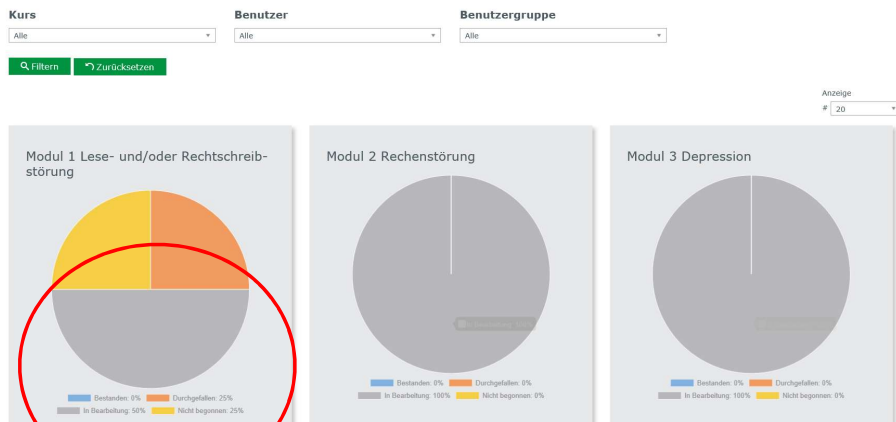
Kurs
Alle

Benutzer
Alle

Benutzergruppe
Alle

Filtern
Zurücksetzen

Anzeige
# 20

Modul 1 Lese- und/oder Rechtschreibstörung

Bestanden: 0%
Durchgefallen: 25%
In Bearbeitung: 50%
Nicht begonnen: 25%

Modul 2 Rechenstörung

Bestanden: 0%
Durchgefallen: 0%
In Bearbeitung: 100%
Nicht begonnen: 0%

Modul 3 Depression

Bestanden: 0%
Durchgefallen: 0%
In Bearbeitung: 100%
Nicht begonnen: 0%